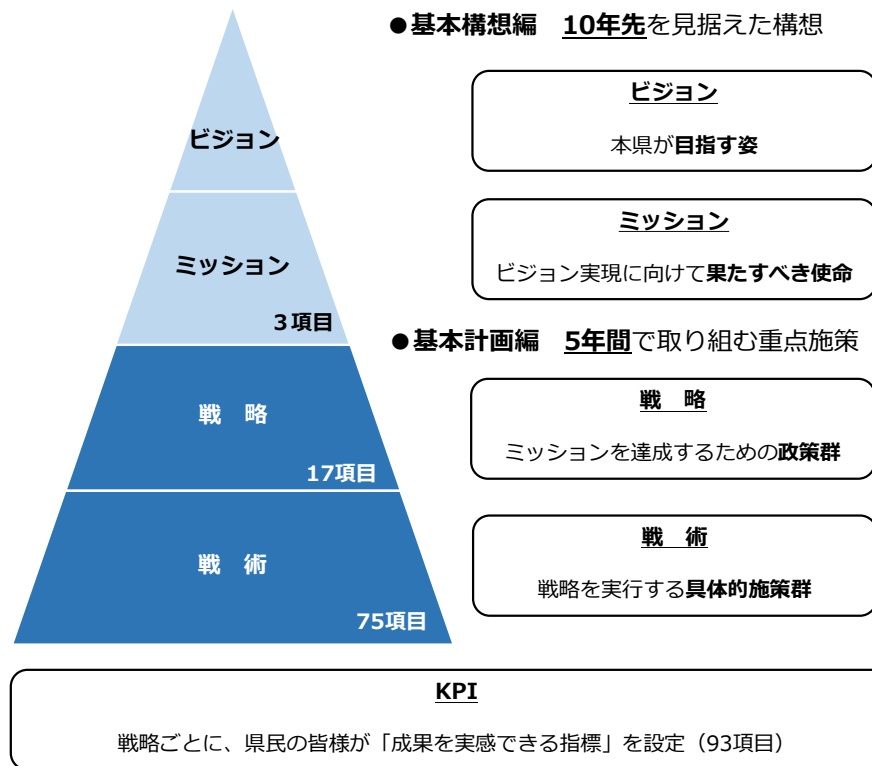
ビジョン

ミッション

3項目

戦　略

17項目

戦　術

75項目

●基本構想編　10年先を見据えた構想

ビジョン

本県が目指す姿

ミッション

ビジョン実現に向けて果たすべき使命

●基本計画編　5年間で取り組む重点施策

戦　略

ミッションを達成するための政策群

戦　術

戦略を実行する具体的施策群

KPI

戦略ごとに、県民の皆様が「成果を実感できる指標」を設定（93項目）